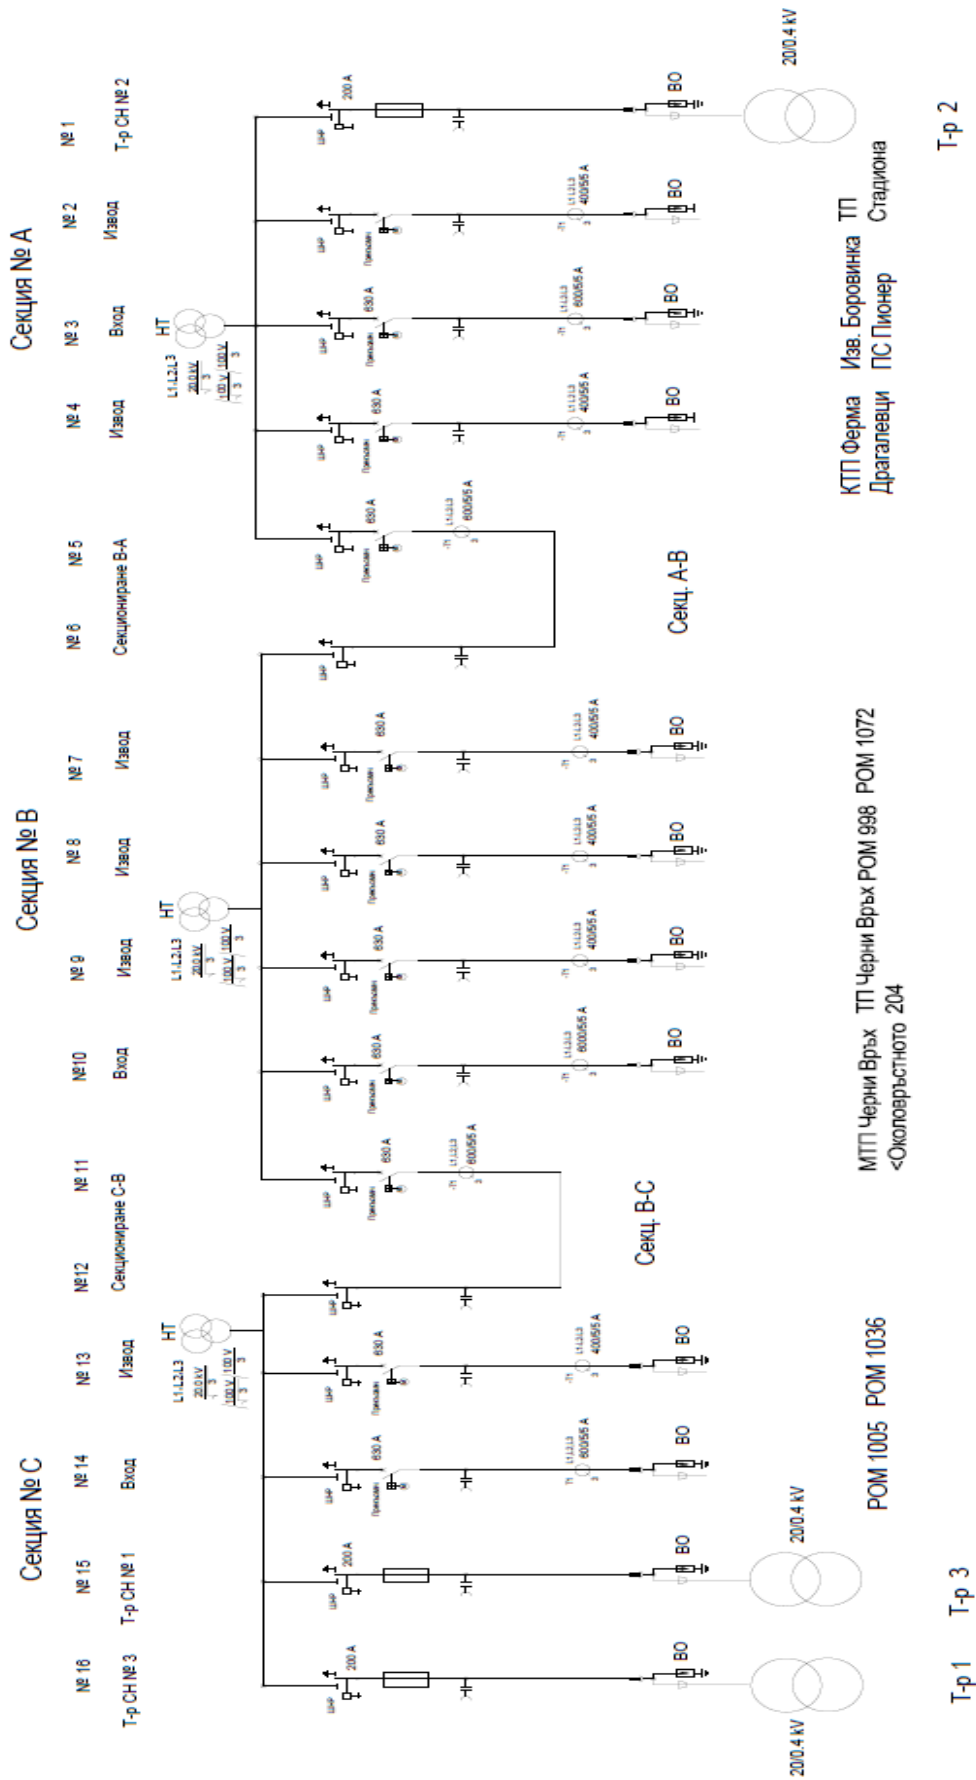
Секция № А

№ 1
Т-р СН № 2

№ 2
Извод

№ 3
Вход

№ 4
Извод

№ 5
Секциониране В-А

№ 6

Секция № В

№ 7
Извод

№ 8
Извод

№ 9
Извод

№10
Вход

№ 11
Секциониране С-В

№12

Секция № С

№ 13
Извод

№ 14
Вход

№ 15
Т-р СН № 1

№ 16
Т-р СН № 3

НТ
L1,L2,L3
$\frac{20.0 kV}{\sqrt{3}}$ / $\frac{100 V}{\sqrt{3}}$ / $\frac{100 V}{3}$

НТ
L1,L2,L3
$\frac{20.0 kV}{\sqrt{3}}$ / $\frac{100 V}{\sqrt{3}}$ / $\frac{100 V}{3}$

НТ
L1,L2,L3
$\frac{20.0 kV}{\sqrt{3}}$ / $\frac{100 V}{\sqrt{3}}$ / $\frac{100 V}{3}$

ШИР 200 А
ШИР Приключван 630 А L1,L2,L3 400/5/5 А
ШИР Приключван 630 А L1,L2,L3 600/5/5 А
ШИР Приключван 630 А L1,L2,L3 400/5/5 А
ШИР Приключван 630 А L1,L2,L3 600/5/5 А
ШИР
ШИР Приключван 630 А L1,L2,L3 400/5/5 А
ШИР Приключван 630 А L1,L2,L3 400/5/5 А
ШИР Приключван 630 А L1,L2,L3 400/5/5 А
ШИР Приключван 630 А L1,L2,L3 600/5/5 А
ШИР Приключван 630 А L1,L2,L3 600/5/5 А
ШИР
ШИР Приключван 630 А L1,L2,L3 400/5/5 А
ШИР Приключван 630 А L1,L2,L3 600/5/5 А
ШИР 200 А
ШИР 200 А

ВО ВО ВО ВО ВО ВО ВО ВО ВО ВО ВО ВО

20/0.4 kV

Т-р 2

КТП Ферма Драгалевци
Изв. Боровинка ПС Пионер
ТП Стадиона

Секц. А-В

МТП Черни Връх <Околовръстното 204
ТП Черни Връх РОМ 998
РОМ 1072

Секц. В-С

РОМ 1005
РОМ 1036

20/0.4 kV

20/0.4 kV

Т-р 1
Т-р 3